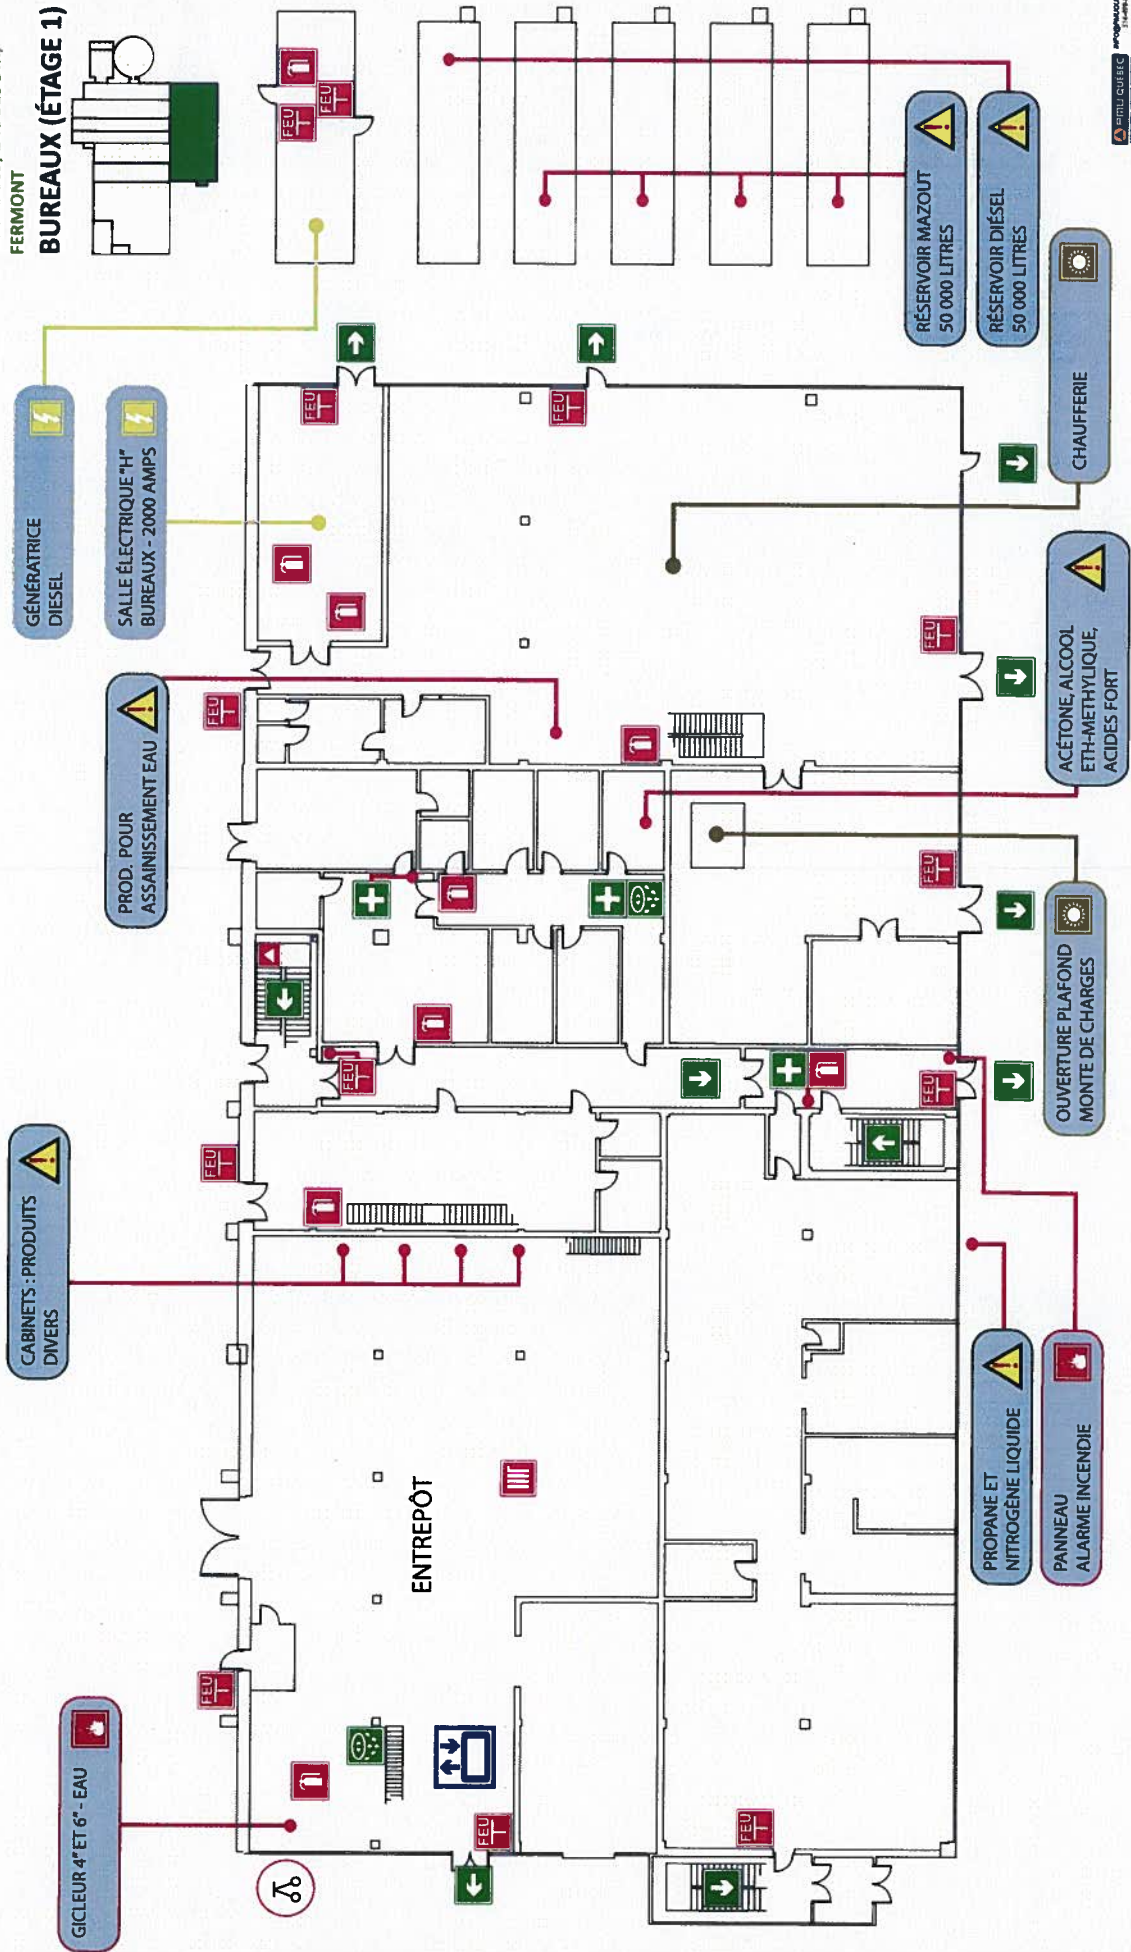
FERMONT
BUREAUX (ÉTAGE 1)

GÉNÉRATRICE DIESEL

SALLE ÉLECTRIQUE "H" BUREAUX - 2000 AMPS

PROD. POUR ASSAINISSEMENT EAU

CABINETS : PRODUITS DIVERS

GICLEUR 4" ET 6" - EAU

RÉSERVOIR MAZOUT 50 000 LITRES

RÉSERVOIR DIÉSEL 50 000 LITRES

CHAUFFERIE

ACÉTONE, ALCOOL ETH-METHYLIQUE, ACIDES FORT

OUVERTURE PLAFOND MONTE DE CHARGES

PROPANE ET NITROGÈNE LIQUIDE

PANNEAU ALARME INCENDIE

ENTREPÔT

FEU
FEU
FEU
FEU
FEU
FEU
FEU
FEU
FEU
FEU
FEU
FEU
FEU

RITMU QUÉBEC